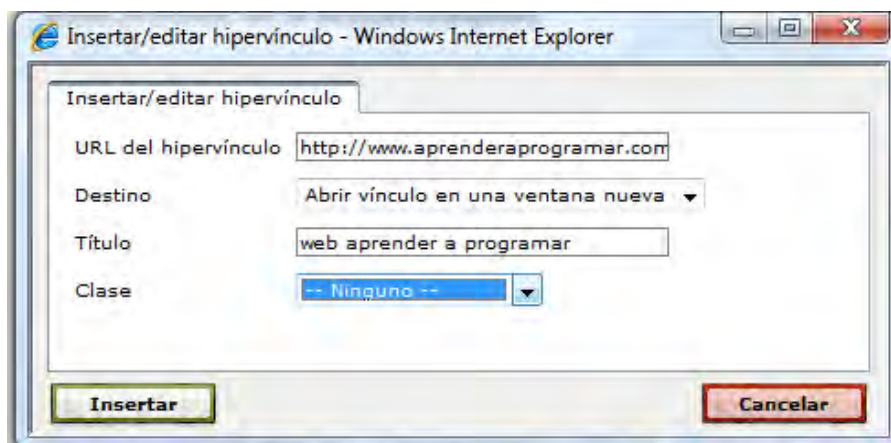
Insertar/editar hipervínculo - Windows Internet Explorer

Insertar/editar hipervínculo

URL del hipervínculo http://www.aprenderaprogramar.com

Destino Abrir vínculo en una ventana nueva

Título web aprender a programar

Clase -- Ninguno --

Insertar

Cancelar